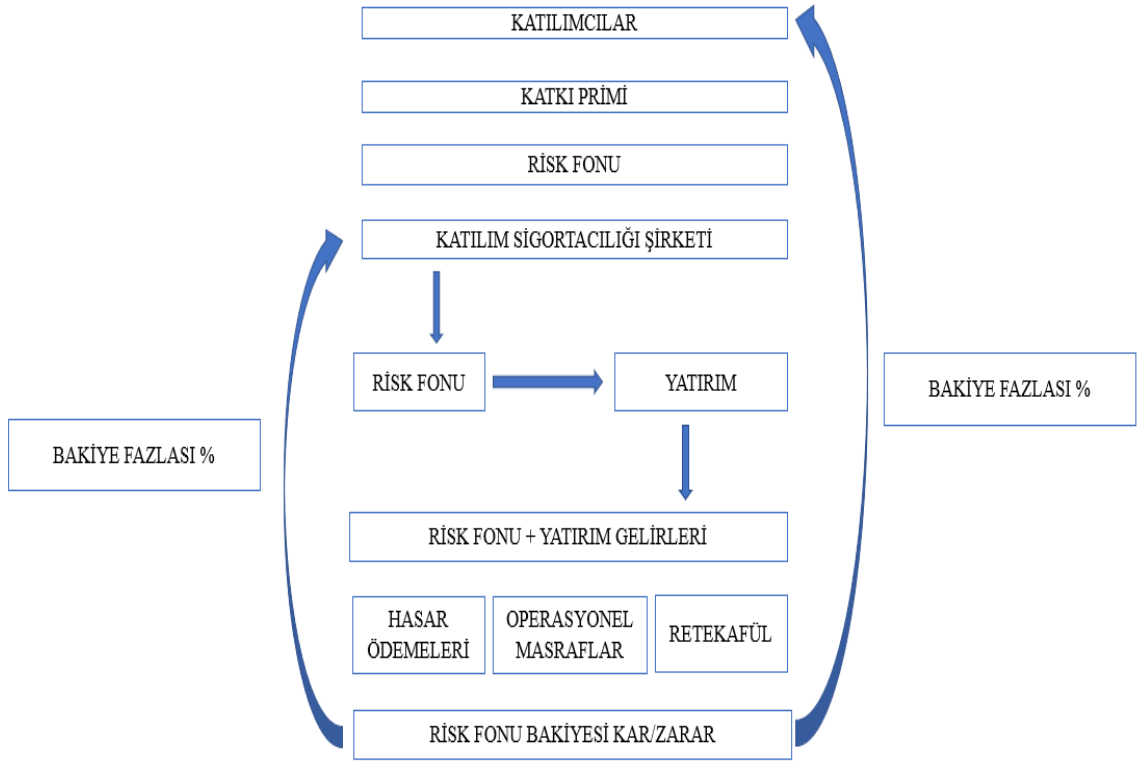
KATILIMCILAR

KATKI PRİMİ

RİSK FONU

KATILIM SİGORTACILIĞI ŞİRKETİ

BAKİYE FAZLASI %

RİSK FONU

YATIRIM

BAKİYE FAZLASI %

RİSK FONU + YATIRIM GELİRLERİ

HASAR ÖDEMELERİ

OPERASYONEL MASRAFLAR

RETEKAFÜL

RİSK FONU BAKİYESİ KAR/ZARAR